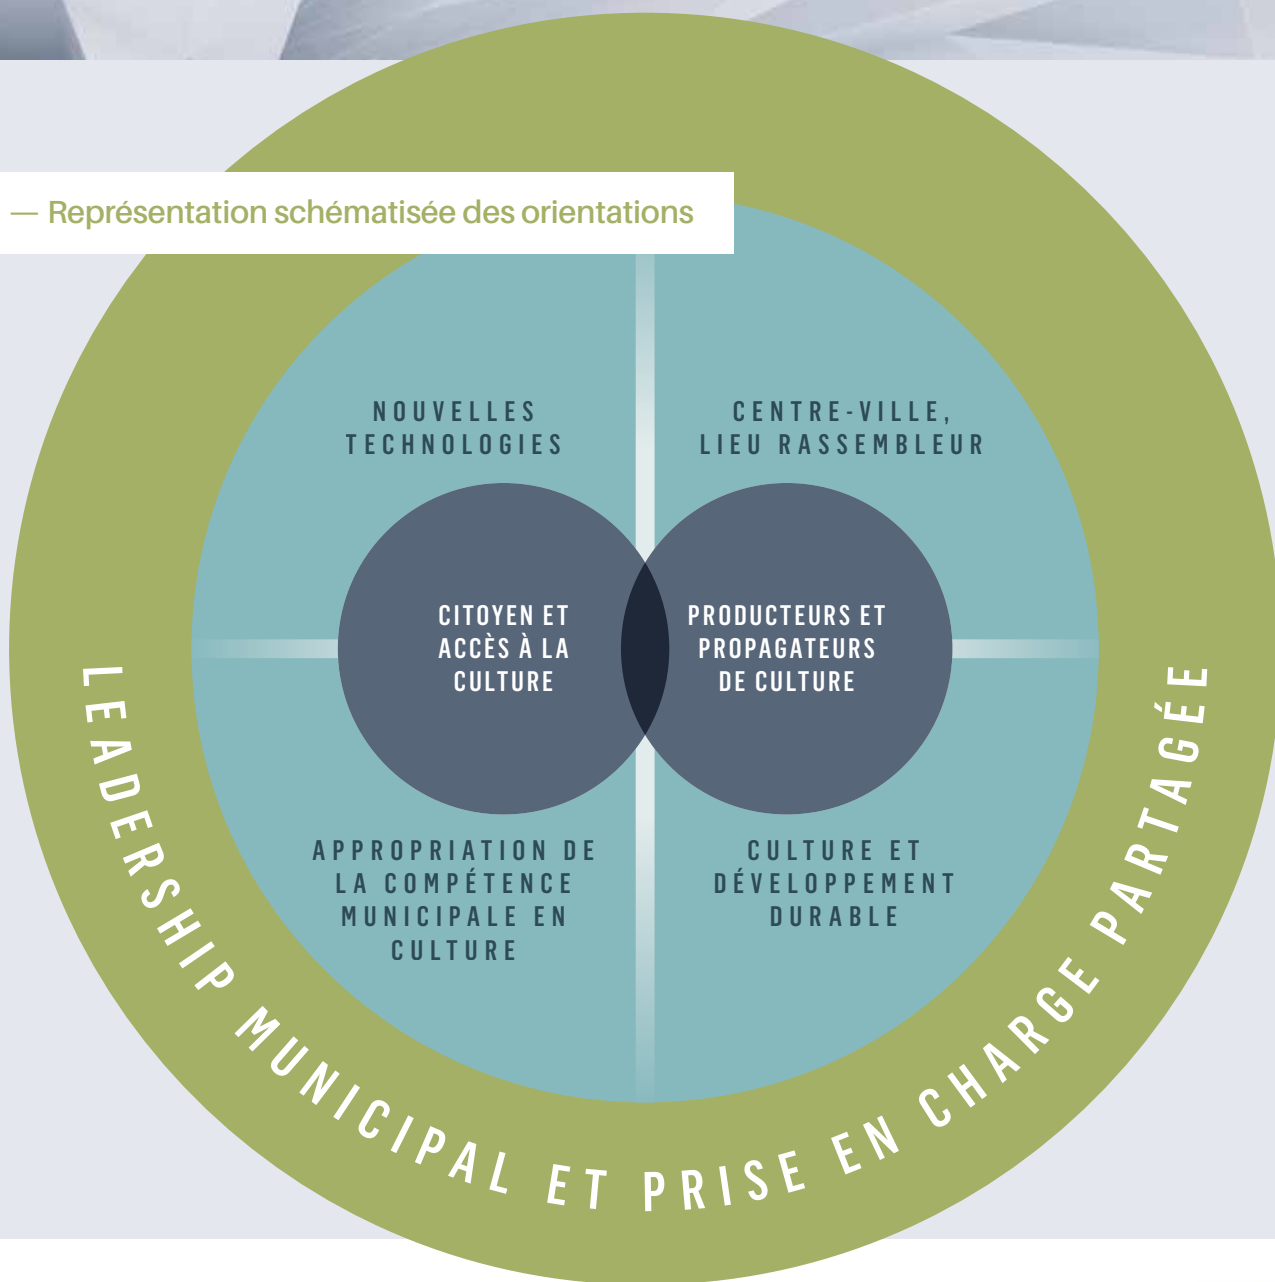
— Représentation schématisée des orientations

NOUVELLES TECHNOLOGIES

CENTRE-VILLE, LIEU RASSEMBLEUR

CITOYEN ET ACCÈS À LA CULTURE

PRODUCTEURS ET PROPAGATEURS DE CULTURE

APPROPRIATION DE LA COMPÉTENCE MUNICIPALE EN CULTURE

CULTURE ET DÉVELOPPEMENT DURABLE

LEADERSHIP MUNICIPAL ET PRISE EN CHARGE PARTAGÉE